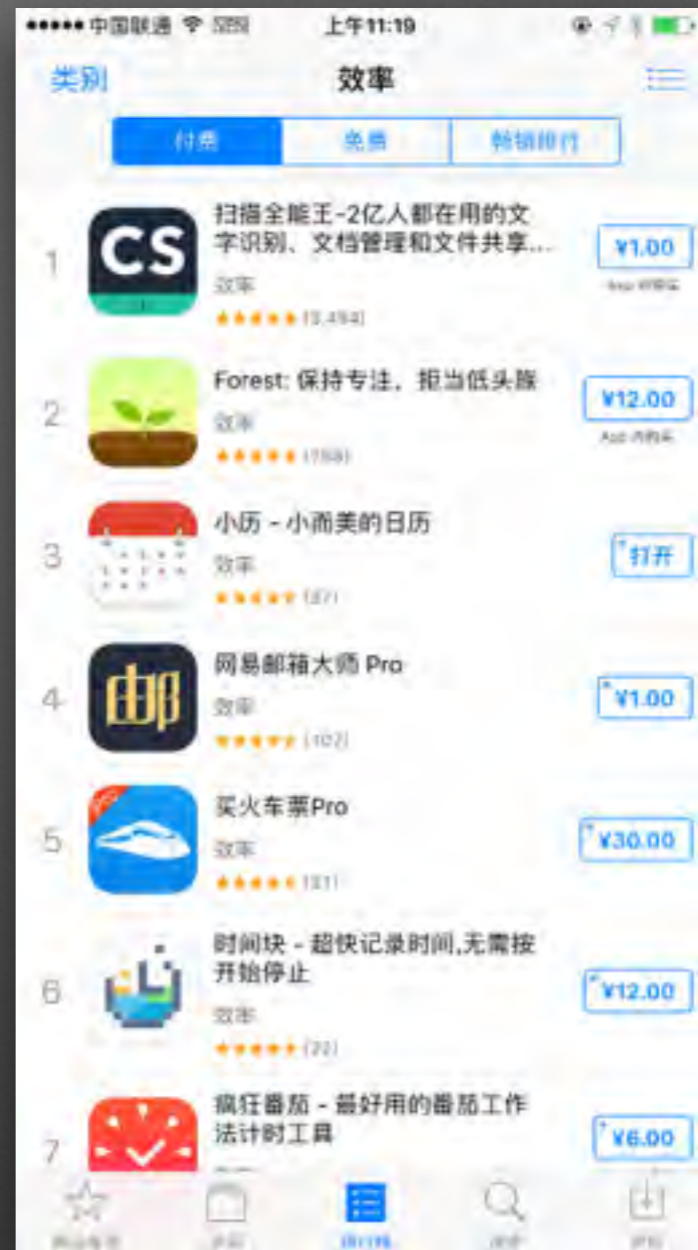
••••• 中国联通 4G 上午11:19

类别 效率

付费 免费 畅销排行

1 CS 扫描全能王-2亿人都在用的文字识别、文档管理和文件共享... 效率 ★★★★★ (3,494) ¥1.00 App 内购买

2 Forest: 保持专注，拒当低头族 效率 ★★★★★ (759) ¥12.00 App 内购买

3 小历 - 小而美的日历 效率 ★★★★★ (37) 打开

4 邮 网易邮箱大师 Pro 效率 ★★★★★ (102) ¥1.00

5 买火车票Pro 效率 ★★★★★ (31) ¥30.00

6 时间块 - 超快记录时间,无需按开始停止 效率 ★★★★★ (22) ¥12.00

7 疯狂番茄 - 最好用的番茄工作法计时工具 ¥6.00

精品推荐 类别 排行榜 搜索 更新